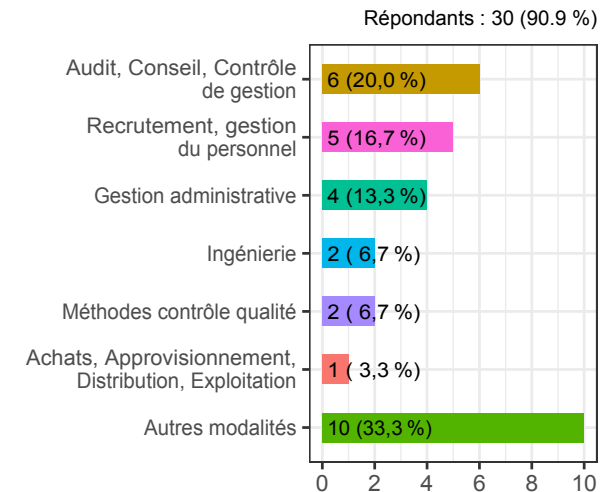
Répondants : 30 (90.9 %)

| Catégorie | Valeur |
|---|---|
| Audit, Conseil, Contrôle de gestion | 6 (20,0 %) |
| Recrutement, gestion du personnel | 5 (16,7 %) |
| Gestion administrative | 4 (13,3 %) |
| Ingénierie | 2 ( 6,7 %) |
| Méthodes contrôle qualité | 2 ( 6,7 %) |
| Achats, Approvisionnement, Distribution, Exploitation | 1 ( 3,3 %) |
| Autres modalités | 10 (33,3 %) |

0 2 4 6 8 10